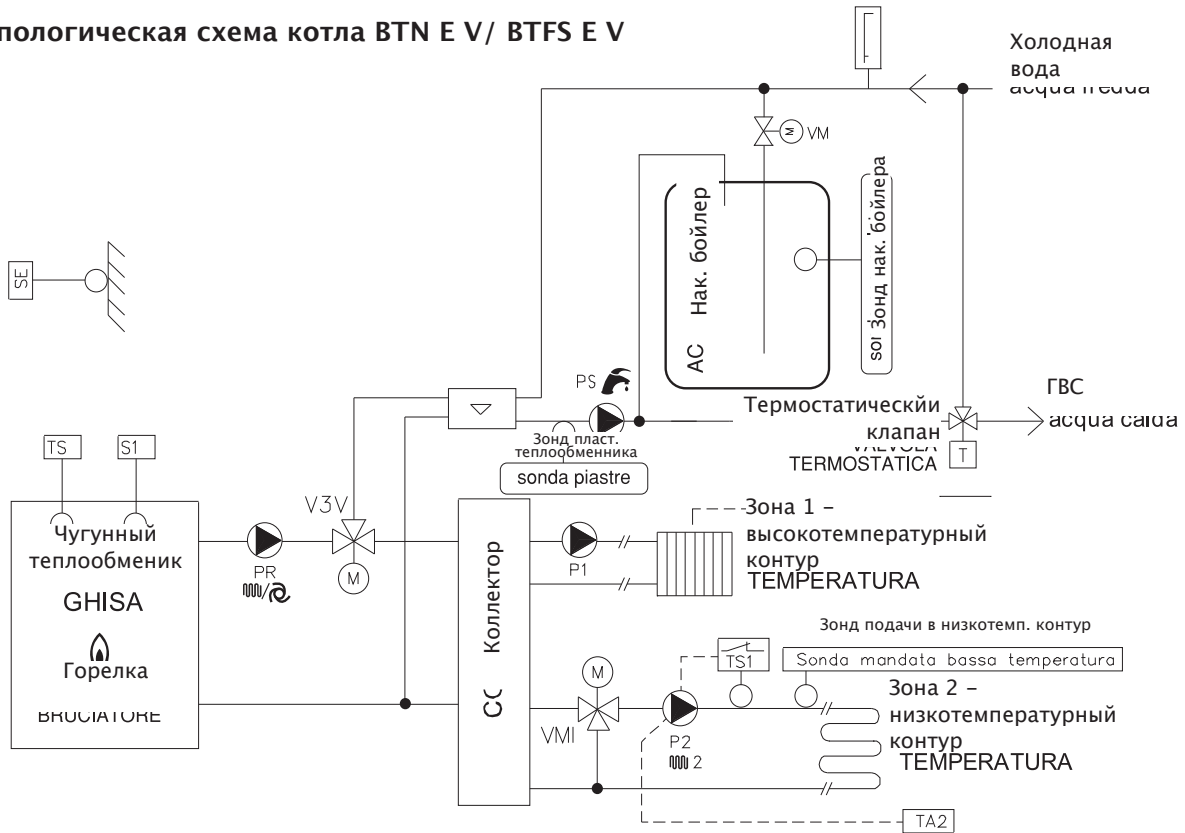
пологическая схема котла BTN E V/ BTFS E V

Холодная вода
acqua fredda

VM

Нак. бойлер

AC

sor Зонд нак. бойлера

SE

PS

ГВС

Термостатический клапан
VALVOLA TERMOSTATICA

acqua calda

T

Зонд пласт. теплообменника
sonda piastre

TS

S1

Чугунный теплообменик
GHISA

Горелка
BRUCIATORE

PR

V3V

M

Коллектор

CC

P1

Зона 1 – высокотемпературный контур
TEMPERATURA

Зонд подачи в низкотемп. контур

M

TS1

Sonda mandata bassa temperatura

Зона 2 – низкотемпературный контур
TEMPERATURA

VMI

P2
2

TA2